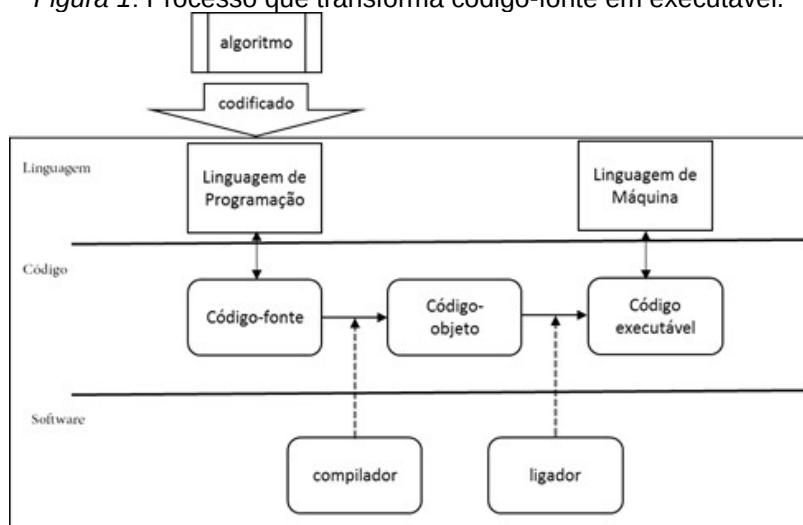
*Figura 1*: Processo que transforma código-fonte em executável.

algoritmo

codificado

Linguagem

Linguagem de Programação

Linguagem de Máquina

Código

Código-fonte

Código-objeto

Código executável

Software

compilador

ligador